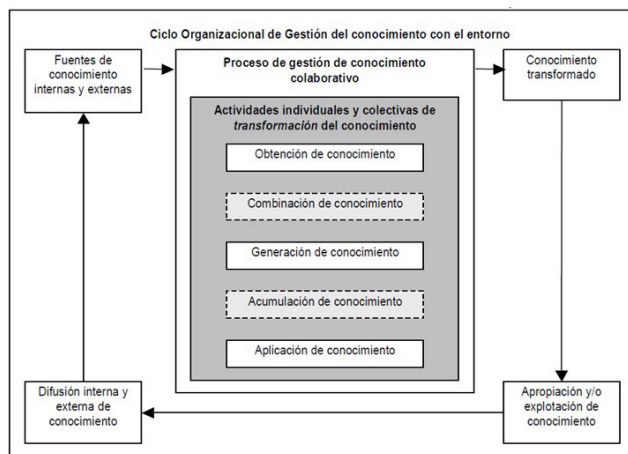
Ciclo Organizacional de Gestión del conocimiento con el entorno

Fuentes de conocimiento internas y externas

Proceso de gestión de conocimiento colaborativo

Actividades individuales y colectivas de *transformación* del conocimiento

Obtención de conocimiento

Combinación de conocimiento

Generación de conocimiento

Acumulación de conocimiento

Aplicación de conocimiento

Conocimiento transformado

Apropiación y/o explotación de conocimiento

Difusión interna y externa de conocimiento